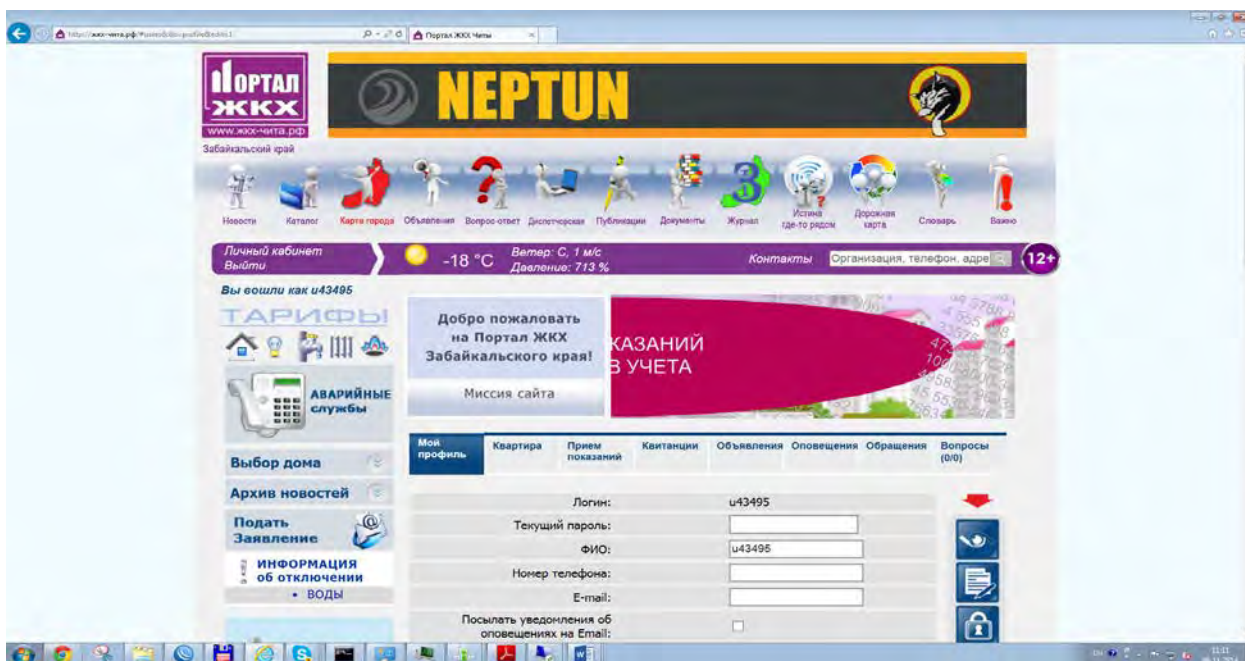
http://жкх-чита.рф/#cabinet/profile/edit/1
Портал ЖКХ Читы

Портал ЖКХ
www.жкх-чита.рф
Забайкальский край

NEPTUN

Новости Каталог Карта города Объявления Вопрос-ответ Диспетчерская Публикации Документы Журнал Истина где-то рядом Дорожная карта Словарь Важно

Личный кабинет
Выйти
-18 °C
Ветер: С, 1 м/с
Давление: 713 %
Контакты
Организация, телефон, адре
12+

Вы вошли как u43495

ТАРИФЫ

АВАРИЙНЫЕ службы

Выбор дома
Архив новостей
Подать Заявление
ИНФОРМАЦИЯ об отключении
• ВОДЫ

Добро пожаловать на Портал ЖКХ Забайкальского края!
Миссия сайта

КАЗАНИЙ
В УЧЕТА

Мой профиль | Квартира | Прием показаний | Квитанции | Объявления | Оповещения | Обращения | Вопросы (0/0)

| | |
|---|---|
| Логин: | u43495 |
| Текущий пароль: | |
| ФИО: | u43495 |
| Номер телефона: | |
| E-mail: | |
| Посылать уведомления об оповещениях на Email: | |